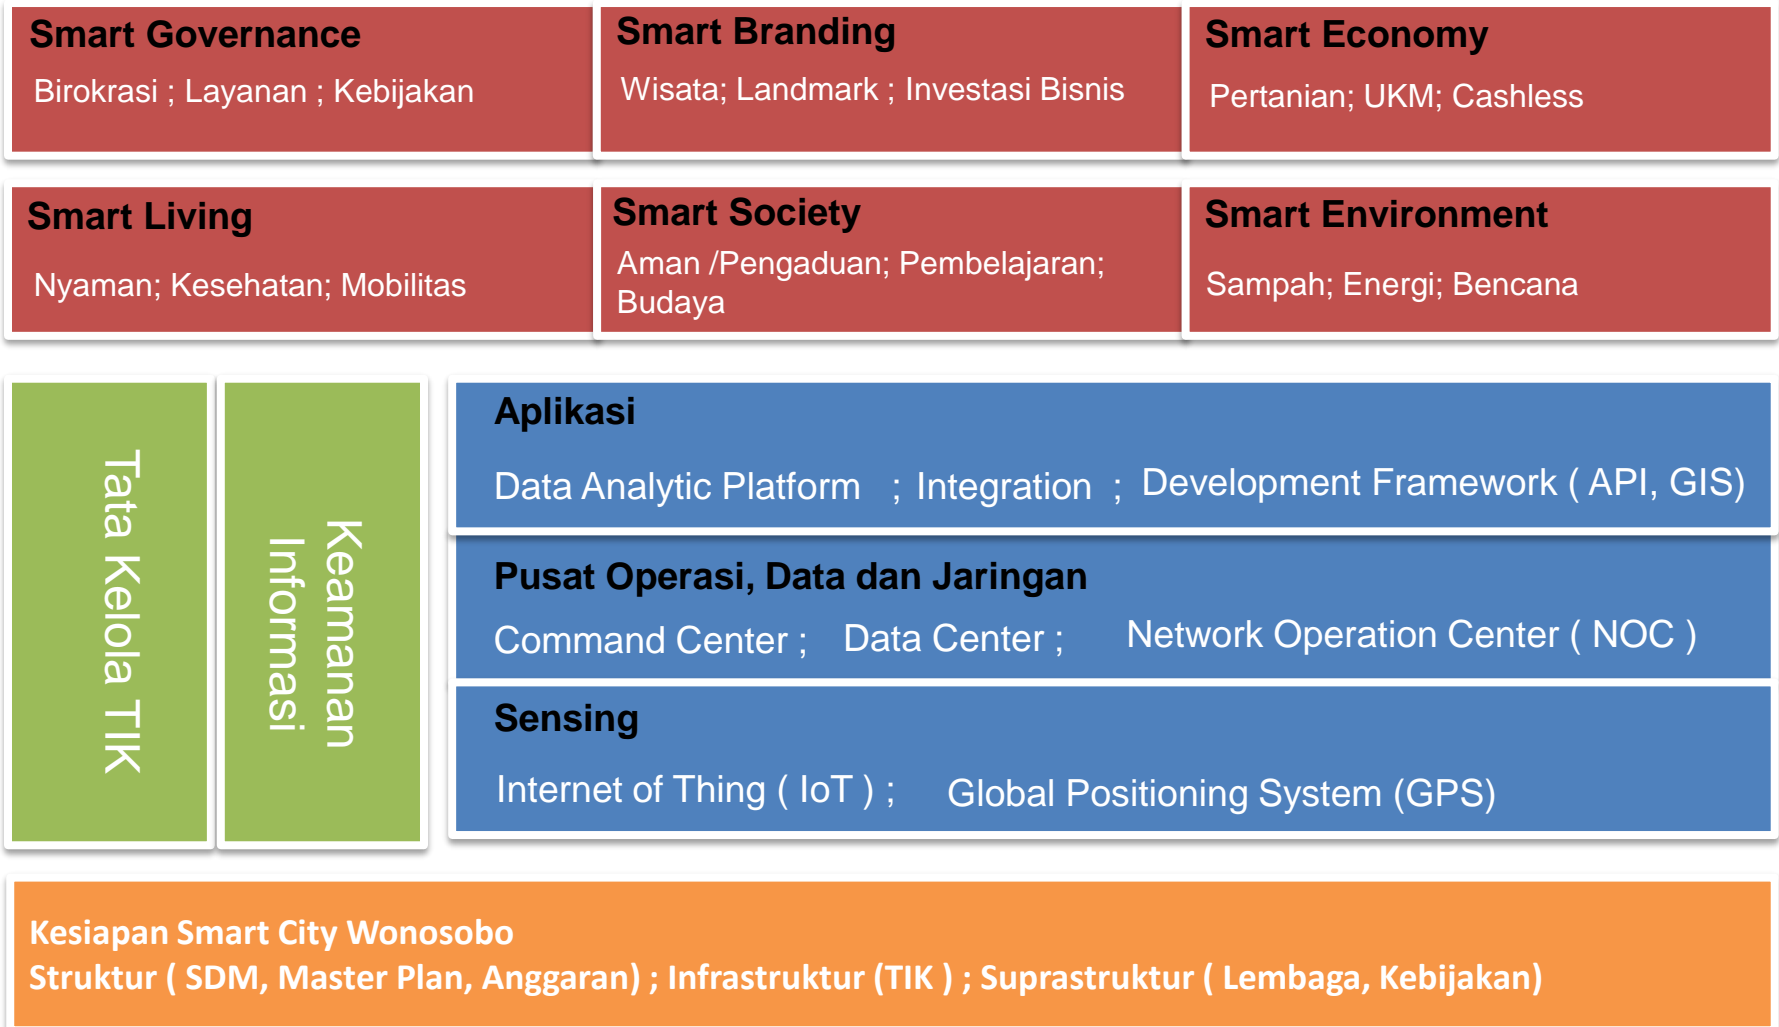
Smart Governance
Birokrasi ; Layanan ; Kebijakan

Smart Branding
Wisata; Landmark ; Investasi Bisnis

Smart Economy
Pertanian; UKM; Cashless

Smart Living
Nyaman; Kesehatan; Mobilitas

Smart Society
Aman /Pengaduan; Pembelajaran; Budaya

Smart Environment
Sampah; Energi; Bencana

Tata Kelola TIK

Keamanan Informasi

Aplikasi
Data Analytic Platform ; Integration ; Development Framework ( API, GIS)

Pusat Operasi, Data dan Jaringan
Command Center ; Data Center ; Network Operation Center ( NOC )

Sensing
Internet of Thing ( IoT ) ; Global Positioning System (GPS)

Kesiapan Smart City Wonosobo
Struktur ( SDM, Master Plan, Anggaran) ; Infrastruktur (TIK ) ; Suprastruktur ( Lembaga, Kebijakan)